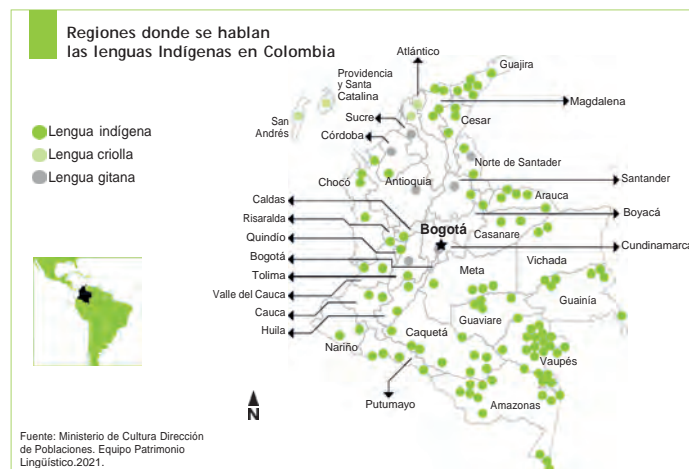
Regiones donde se hablan las lenguas Indígenas en Colombia

Lengua indígena
Lengua criolla
Lengua gitana

Atlántico
Guajira
Providencia y Santa Catalina
Magdalena
San Andrés
Sucre
Cesar
Córdoba
Norte de Santander
Chocó
Antioquia
Santander
Arauca
Caldas
Boyacá
Risaralda
Bogotá
Casanare
Quindío
Cundinamarca
Bogotá
Vichada
Tolima
Meta
Valle del Cauca
Guainía
Cauca
Guaviare
Huila
Caquetá
Nariño
Vaupés
Putumayo
Amazonas
N

Fuente: Ministerio de Cultura Dirección de Poblaciones. Equipo Patrimonio Lingüístico.2021.